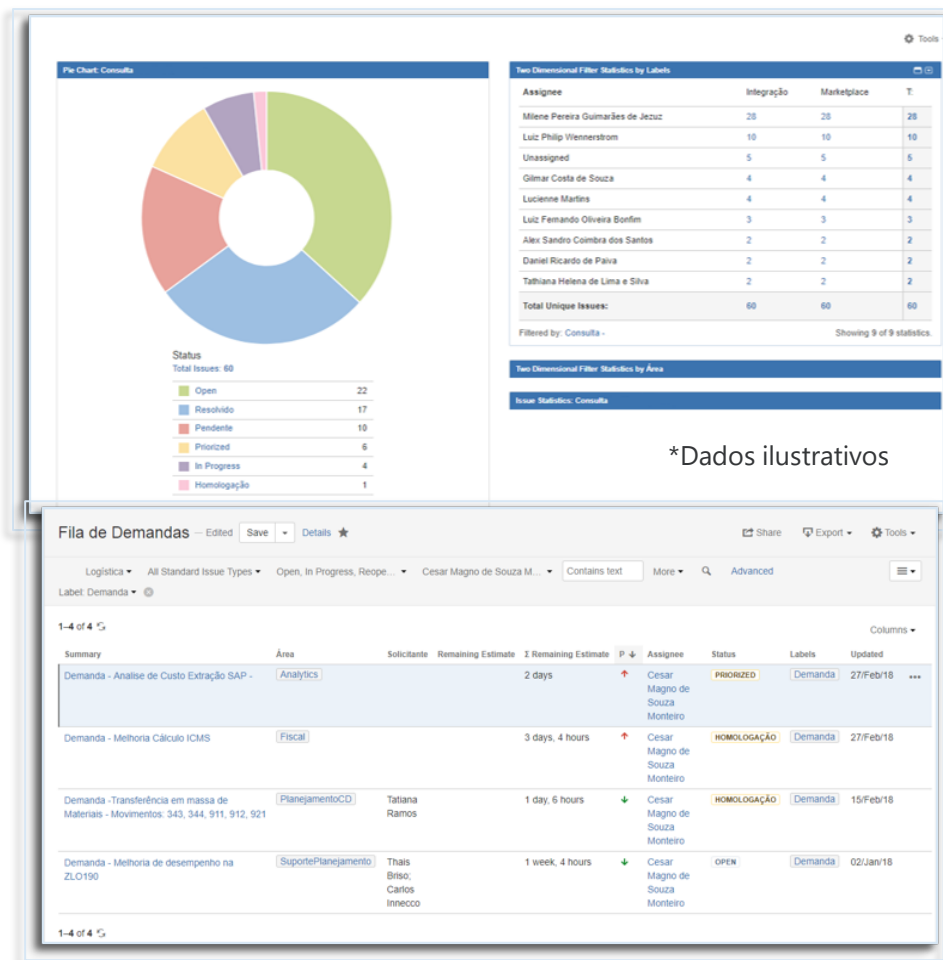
Tools

Pie Chart: Consulta

Status
Total Issues: 60

| | |
|---|---|
| Open | 22 |
| Resolvido | 17 |
| Pendente | 10 |
| Priorized | 6 |
| In Progress | 4 |
| Homologação | 1 |

Two Dimensional Filter Statistics by Labels

| Assignee | Integração | Marketplace | T: |
|---|---|---|---|
| Milene Pereira Guimarães de Jezuz | 28 | 28 | 28 |
| Luiz Philip Wennerstrom | 10 | 10 | 10 |
| Unassigned | 5 | 5 | 5 |
| Gilmar Costa de Souza | 4 | 4 | 4 |
| Lucienne Martins | 4 | 4 | 4 |
| Luiz Fernando Oliveira Bonfim | 3 | 3 | 3 |
| Alex Sandro Coimbra dos Santos | 2 | 2 | 2 |
| Daniel Ricardo de Paiva | 2 | 2 | 2 |
| Tathiana Helena de Lima e Silva | 2 | 2 | 2 |
| Total Unique Issues: | 60 | 60 | 60 |

Filtered by: Consulta - Showing 9 of 9 statistics.

Two Dimensional Filter Statistics by Área

Issue Statistics: Consulta

*Dados ilustrativos

Fila de Demandas — Edited Save Details Share Export Tools

Logística All Standard Issue Types Open, In Progress, Reope... Cesar Magno de Souza M... Contains text More Advanced
Label: Demanda

1–4 of 4 Columns

| Summary | Área | Solicitante | Remaining Estimate | Σ Remaining Estimate | P | Assignee | Status | Labels | Updated |
|---|---|---|---|---|---|---|---|---|---|
| Demanda - Analise de Custo Extração SAP - | Analytics | | | 2 days | ↑ | Cesar Magno de Souza Monteiro | PRIORIZED | Demanda | 27/Feb/18 |
| Demanda - Melhoria Cálculo ICMS | Fiscal | | | 3 days, 4 hours | ↑ | Cesar Magno de Souza Monteiro | HOMOLOGAÇÃO | Demanda | 27/Feb/18 |
| Demanda -Transferência em massa de Materiais - Movimentos: 343, 344, 911, 912, 921 | PlanejamentoCD | Tatiana Ramos | | 1 day, 6 hours | ↓ | Cesar Magno de Souza Monteiro | HOMOLOGAÇÃO | Demanda | 15/Feb/18 |
| Demanda - Melhoria de desempenho na ZLO190 | SuportePlanejamento | Thais Briso; Carlos Innecco | | 1 week, 4 hours | ↓ | Cesar Magno de Souza Monteiro | OPEN | Demanda | 02/Jan/18 |

1–4 of 4